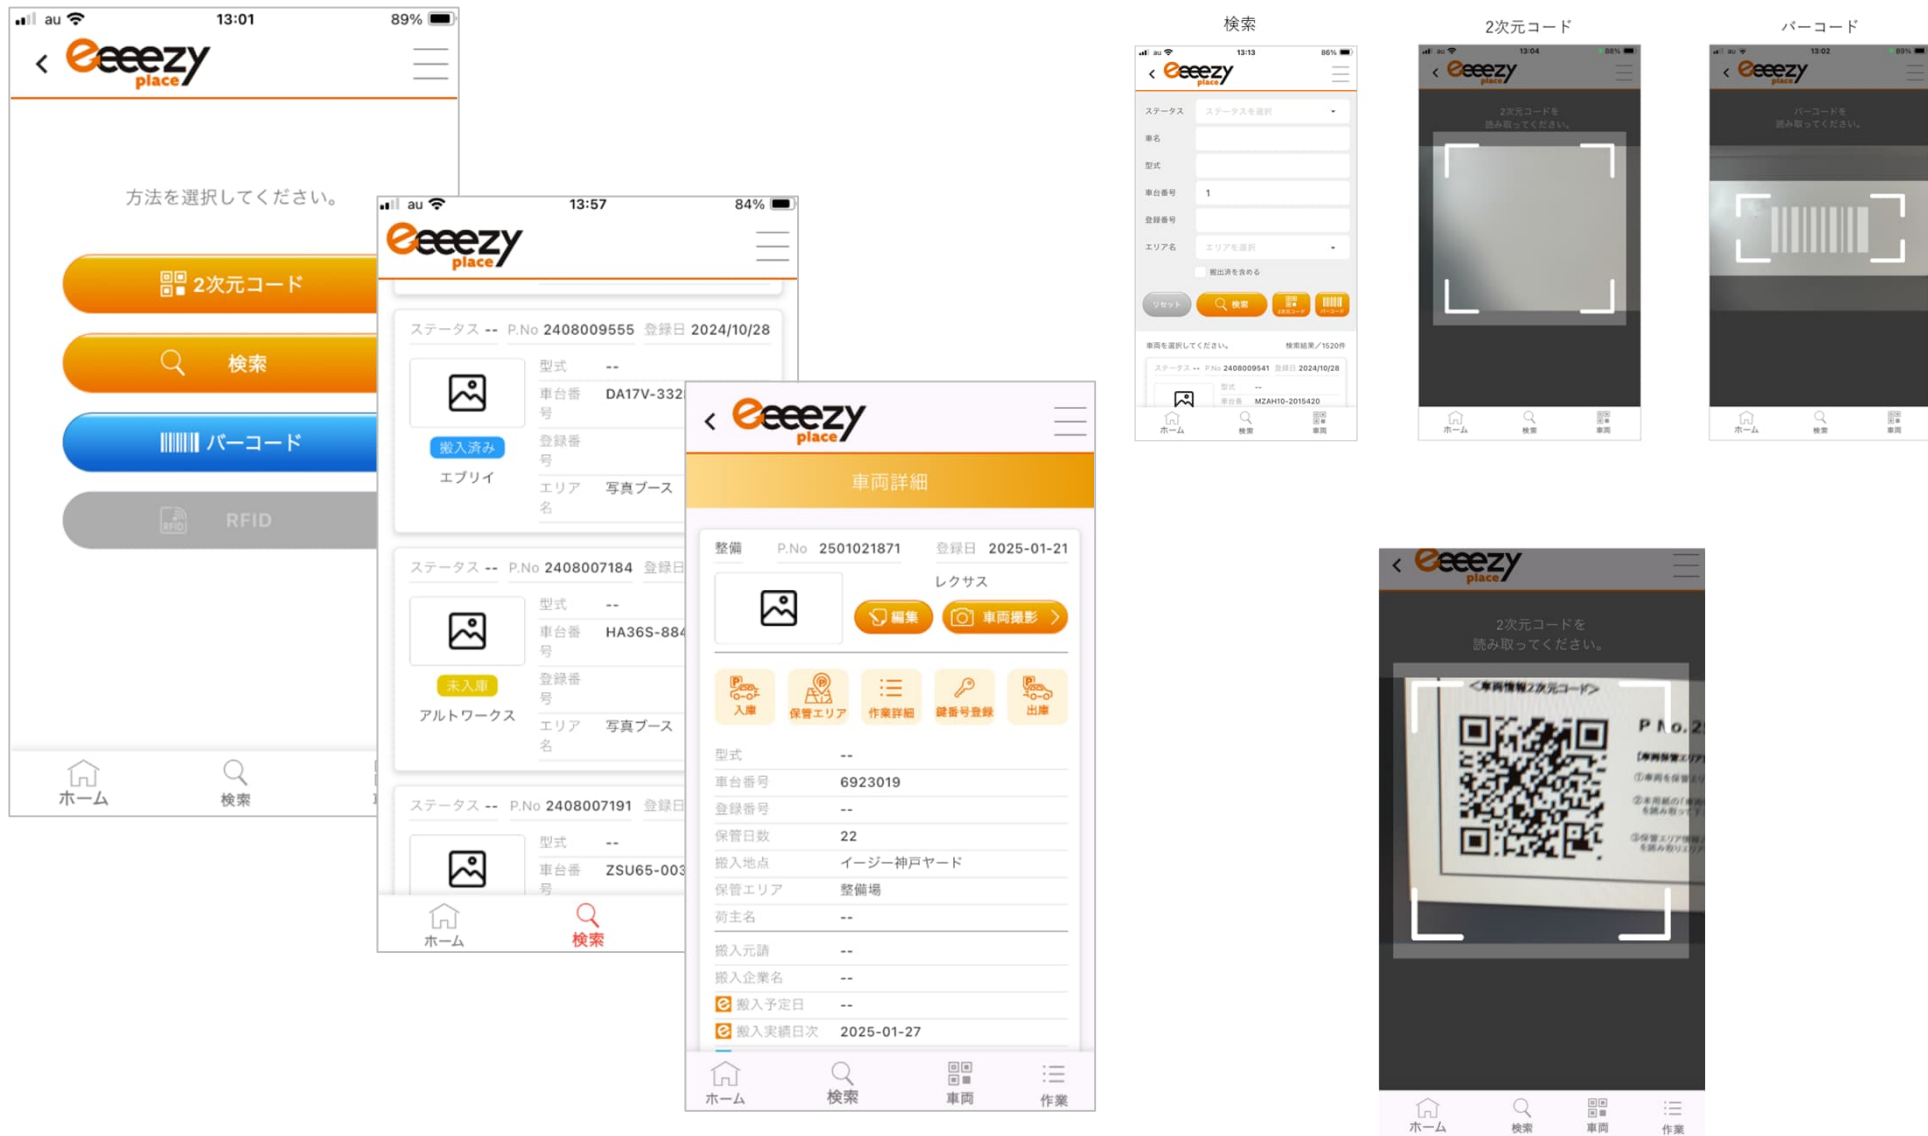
au 13:01 89%

eeezy place

方法を選択してください。

2次元コード

検索

バーコード

RFID

ホーム 検索

au 13:57 84%

eeezy place

ステータス -- P.No 2408009555 登録日 2024/10/28

型式 --
車台番号 DA17V-332
登録番号
エリア名 写真ブース

搬入済み
エブリイ

ステータス -- P.No 2408007184 登録日

型式 --
車台番号 HA36S-884
登録番号
エリア名 写真ブース

未入庫
アルトワークス

ステータス -- P.No 2408007191 登録日

型式 --
車台番号 ZSU65-003

ホーム 検索

eeezy place

車両詳細

整備 P.No 2501021871 登録日 2025-01-21

レクサス

編集 車両撮影

入庫 保管エリア 作業詳細 鍵番号登録 出庫

| 型式 | -- |
|---|---|
| 車台番号 | 6923019 |
| 登録番号 | -- |
| 保管日数 | 22 |
| 搬入地点 | イージー神戸ヤード |
| 保管エリア | 整備場 |
| 荷主名 | -- |
| 搬入元請 | -- |
| 搬入企業名 | -- |
| 搬入予定日 | -- |
| 搬入実績日次 | 2025-01-27 |

ホーム 検索 車両 作業

検索

2次元コード

バーコード

eeezy place

ステータス ステータスを選択
車名
型式
車台番号 1
登録番号
エリア名 エリアを選択

リセット 検索

ホーム 検索 車両

2次元コードを読み取ってください。

バーコードを読み取ってください。

eeezy place

2次元コードを読み取ってください。

<車両情報2次元コード>

P No.2

ホーム 検索 車両 作業